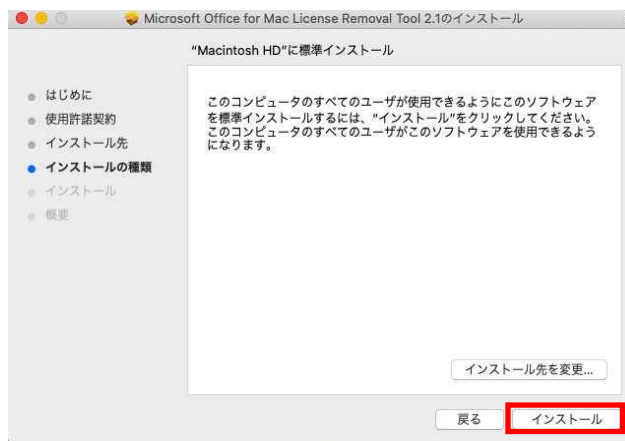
Microsoft Office for Mac License Removal Tool 2.1のインストール

"Macintosh HD"に標準インストール

はじめに
使用許諾契約
インストール先
インストールの種類
インストール
概要

このコンピュータのすべてのユーザが使用できるようにこのソフトウェアを標準インストールするには、"インストール"をクリックしてください。このコンピュータのすべてのユーザがこのソフトウェアを使用できるようになります。

インストール先を変更...

戻る

インストール